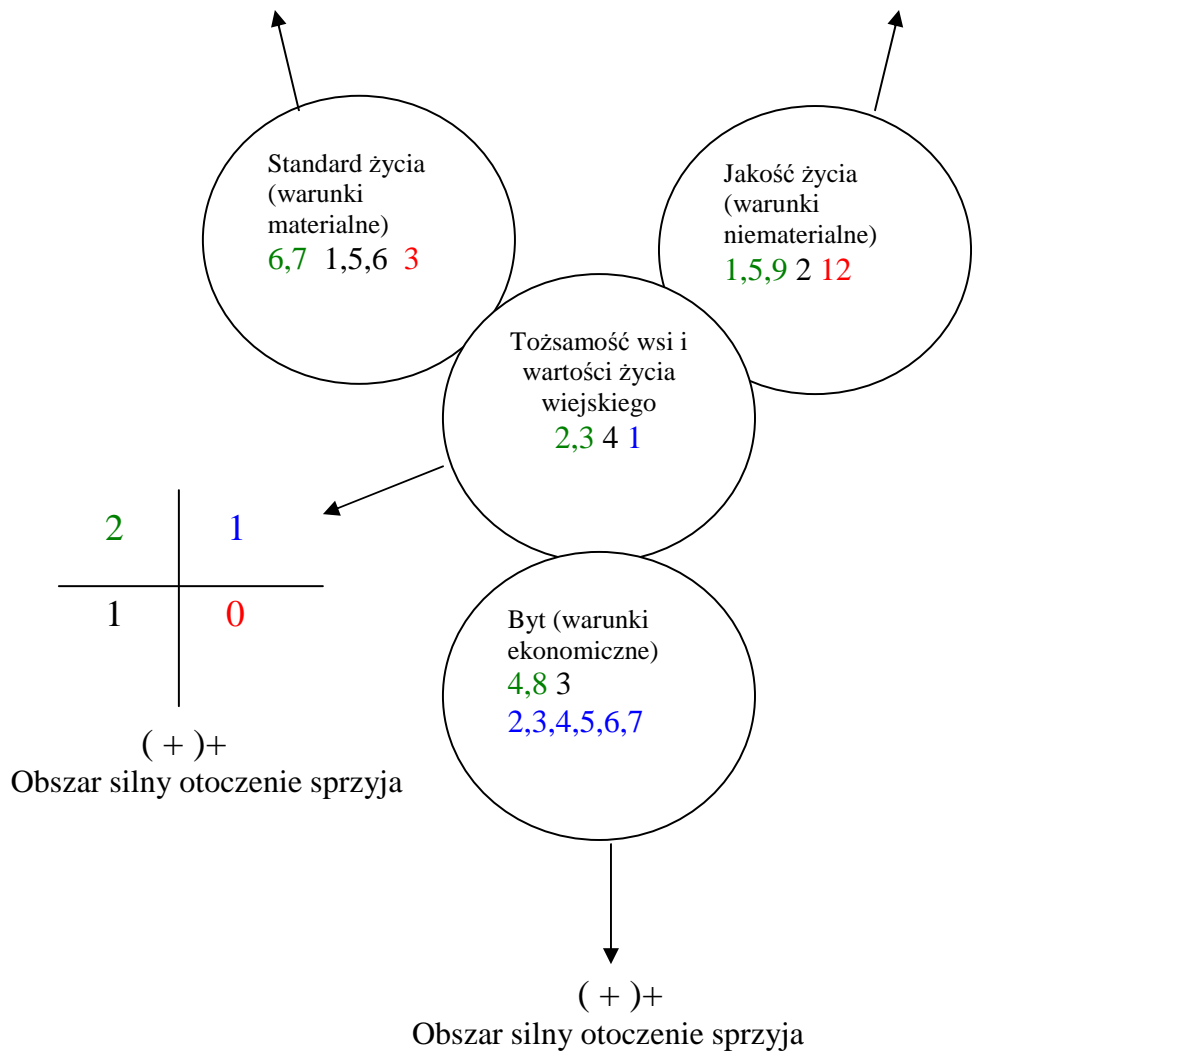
Standard życia (warunki materialne)
6,7 1,5,6 3

Jakość życia (warunki niematerialne)
1,5,9 2 12

Tożsamość wsi i wartości życia wiejskiego
2,3 4 1

| 2 | 1 |
|---|---|
| 1 | 0 |

( + )+
Obszar silny otoczenie sprzyja

Byt (warunki ekonomiczne)
4,8 3
2,3,4,5,6,7

( + )+
Obszar silny otoczenie sprzyja